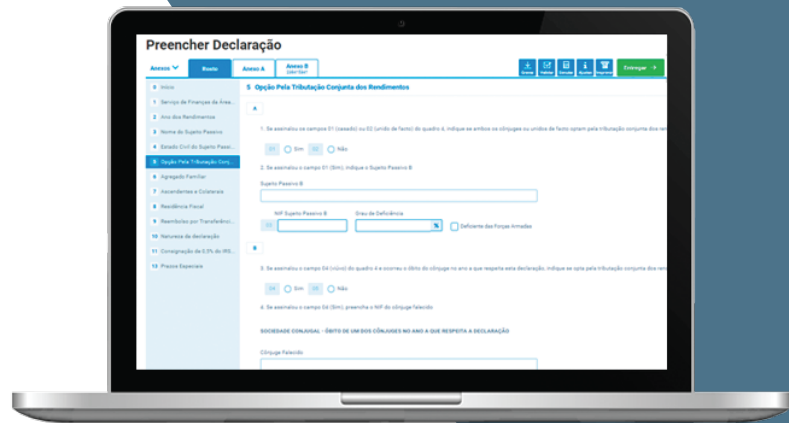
Preencher Declaração

Anexos | Rosto | Anexo A | Anexo B

Entregar

0 Início
1 Serviço de Finanças da Área...
2 Ano dos Rendimentos
3 Nome do Sujeito Passivo
4 Estado Civil do Sujeito Passi...
5 Opção Pela Tributação Conj...
6 Agregado Familiar
7 Ascendentes e Colaterais
8 Residência Fiscal
9 Reembolso por Transferênci...
10 Natureza da declaração
11 Consignação de 0,5% do IRS...
12 Prazos Especiais

5 Opção Pela Tributação Conjunta dos Rendimentos

A

1. Se assinalou o campo 01 (casado) ou 02 (união de facto) do quadro 4, indique se ambos os cônjuges ou unidos de facto optam pela tributação conjunta dos ren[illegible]

01 Sim 02 Não

2. Se assinalou o campo 01 (Sim), indique o Sujeito Passivo B

Sujeito Passivo B

NIF Sujeito Passivo B | Grau de Deficiência | Deficiente das Forças Armadas

B

3. Se assinalou o campo 04 (viúvo) do quadro 4 e ocorreu o óbito do cônjuge no ano a que respeita esta declaração, indique se opta pela tributação conjunta dos ren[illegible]

04 Sim 05 Não

4. Se assinalou o campo 04 (Sim), preencha o NIF do cônjuge falecido

SOCIEDADE CONJUGAL - ÓBITO DE UM DOS CÔNJUGES NO ANO A QUE RESPEITA A DECLARAÇÃO

Cônjuge Falecido